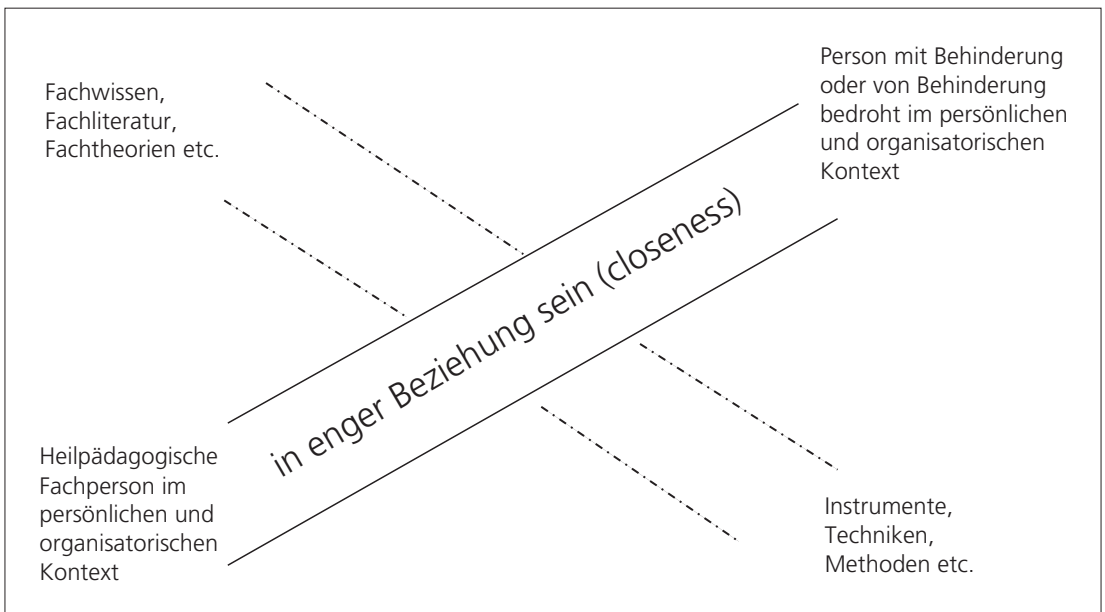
Fachwissen,
Fachliteratur,
Fachtheorien etc.

Person mit Behinderung oder von Behinderung bedroht im persönlichen und organisatorischen Kontext

in enger Beziehung sein (closeness)

Heilpädagogische Fachperson im persönlichen und organisatorischen Kontext

Instrumente,
Techniken,
Methoden etc.